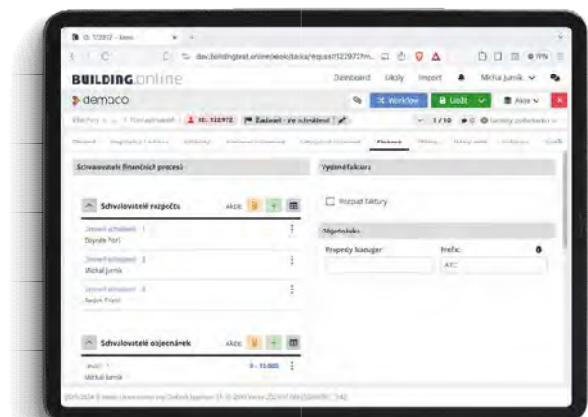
ID: 122972 - Aero

dev.buildingtest.online/eeok/tasks/request/122972?m...

BUILDING online

Dashboard Úkoly Import Michal Jurník

democo

Workflow Uložit Akce

Žádanka - ve schválení

1 / 10

Schvalovatelé finančních procesů

Schvalovatelé rozpočtu

Akce:

Úroveň schválení 1
Zbyněk Pour

Úroveň schválení 2
Michal Jurník

Úroveň schválení 3
Radek Pour

Schvalovatelé objednávek

Akce:

Úroveň 1
Michal Jurník

0 - 10.000

Vyúčtování faktury

Rozpad faktury

Objednávka

Property Manager

Prefix

ATC